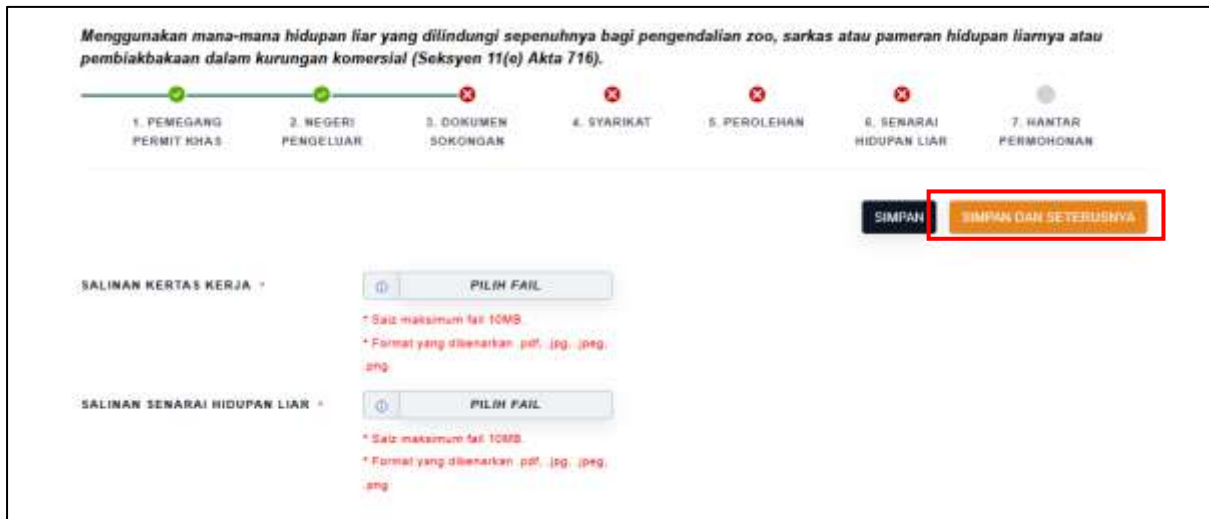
Menggunakan mana-mana hidupan liar yang dilindungi sepenuhnya bagi pengendalian zoo, sarkas atau pameran hidupan liarnya atau pembiakbakaan dalam kurungan komersial (Seksyen 11(e) Akta 716).

1. PEMEGANG PERMIT KHAS

2. NEGERI PENGELUAR

3. DOKUMEN SOKONGAN

4. SYARIKAT

5. PEROLEHAN

6. SENARAI HIDUPAN LIAR

7. HANTAR PERMOHONAN

SIMPAN

SIMPAN DAN SETERUSNYA

SALINAN KERTAS KERJA *

PILIH FAIL

* Saiz maksimum fail 10MB.

* Format yang dibenarkan .pdf, .jpg, .jpeg, .png

SALINAN SENARAI HIDUPAN LIAR *

PILIH FAIL

* Saiz maksimum fail 10MB.

* Format yang dibenarkan .pdf, .jpg, .jpeg, .png